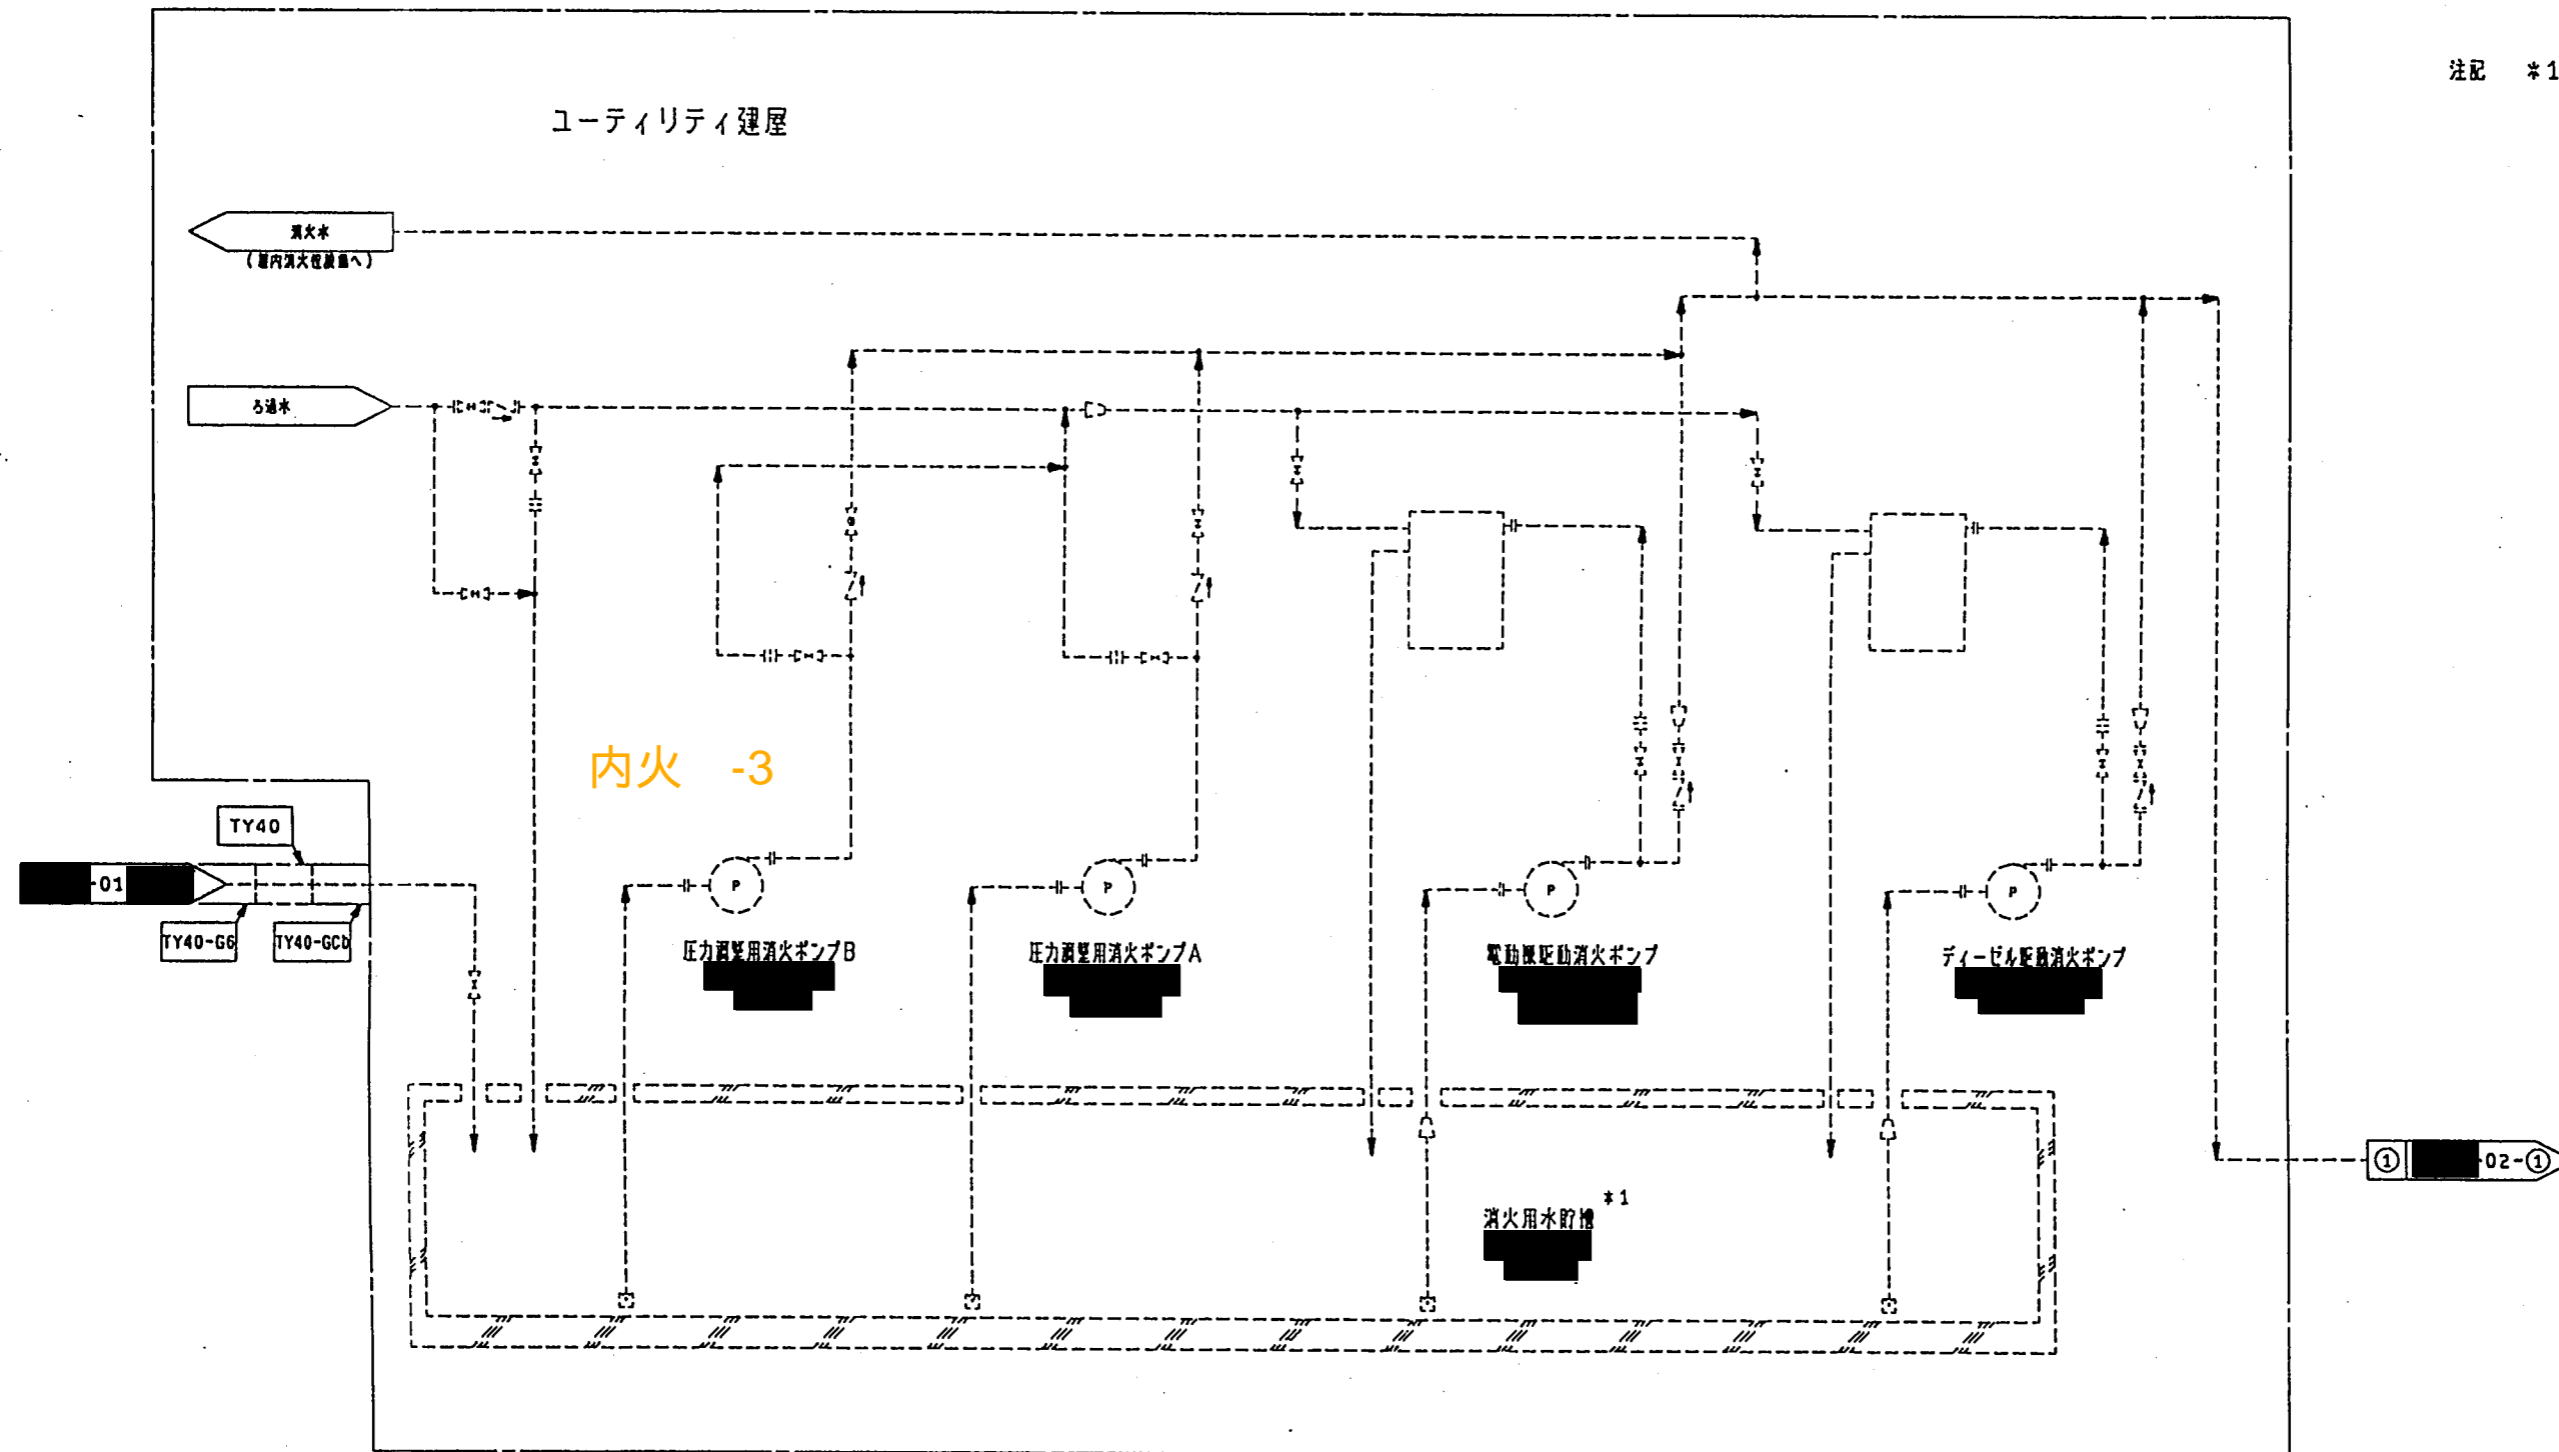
注記 ＊1

ユーティリティ建屋

消火水
（屋内消火栓設備へ）

ろ過水

内火 -3

TY40

-01

TY40-G6

TY40-GCb

P

P

P

P

圧力調整用消火ポンプB

圧力調整用消火ポンプA

電動機駆動消火ポンプ

ディーゼル駆動消火ポンプ

消火用水貯槽 ＊1

① 02-①